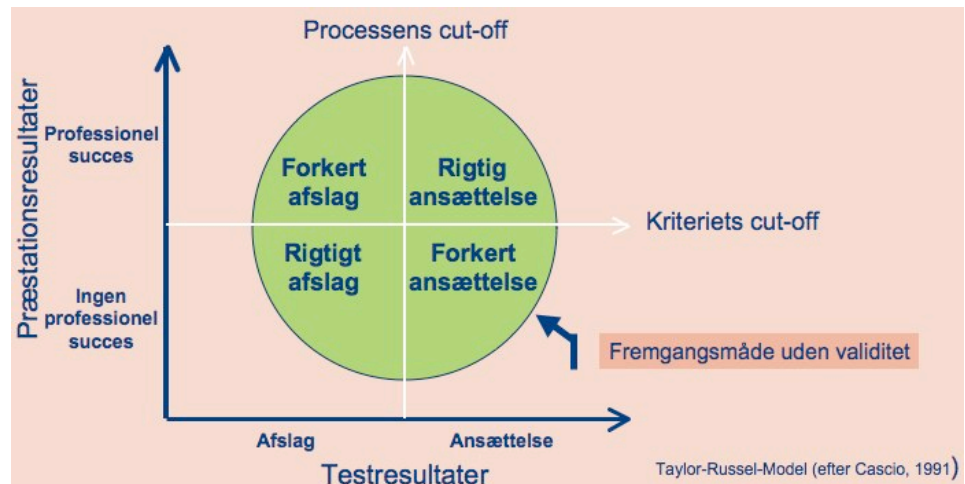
Processens cut-off

Præstationsresultater

Professionel succes

Ingen professionel succes

Forkert afslag

Rigtig ansættelse

Rigtigt afslag

Forkert ansættelse

Kriteriets cut-off

Fremgangsmåde uden validitet

Afslag

Ansættelse

Testresultater

Taylor-Russel-Model (efter Cascio, 1991)